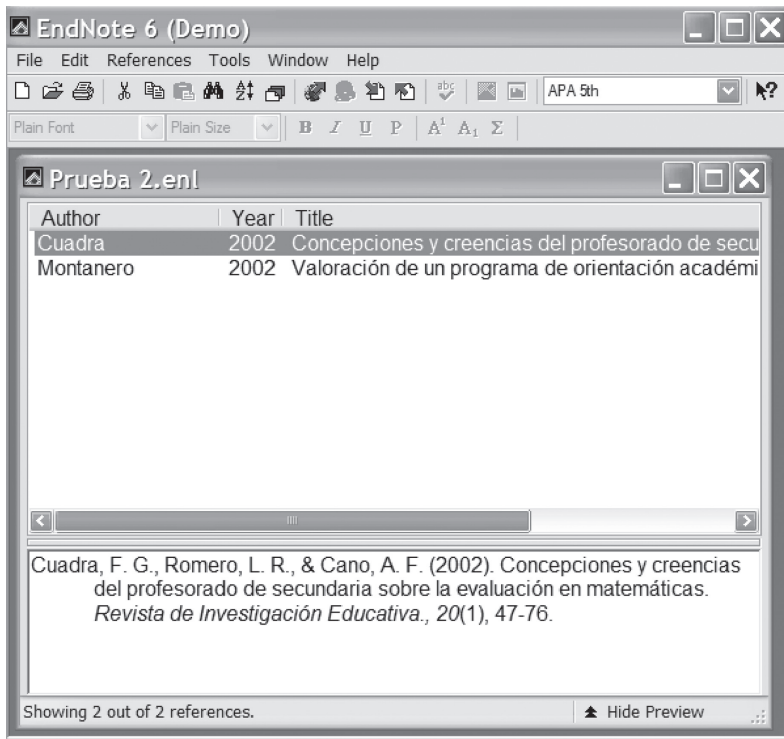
EndNote 6 (Demo)

File Edit References Tools Window Help

APA 5th

Plain Font Plain Size B I U P $A^1$ $A_1$ Σ

Prueba 2.enl

| Author | Year | Title |
|---|---|---|
| Cuadra | 2002 | Concepciones y creencias del profesorado de secu |
| Montanero | 2002 | Valoración de un programa de orientación académi |

Cuadra, F. G., Romero, L. R., & Cano, A. F. (2002). Concepciones y creencias del profesorado de secundaria sobre la evaluación en matemáticas. *Revista de Investigación Educativa., 20*(1), 47-76.

Showing 2 out of 2 references.

Hide Preview